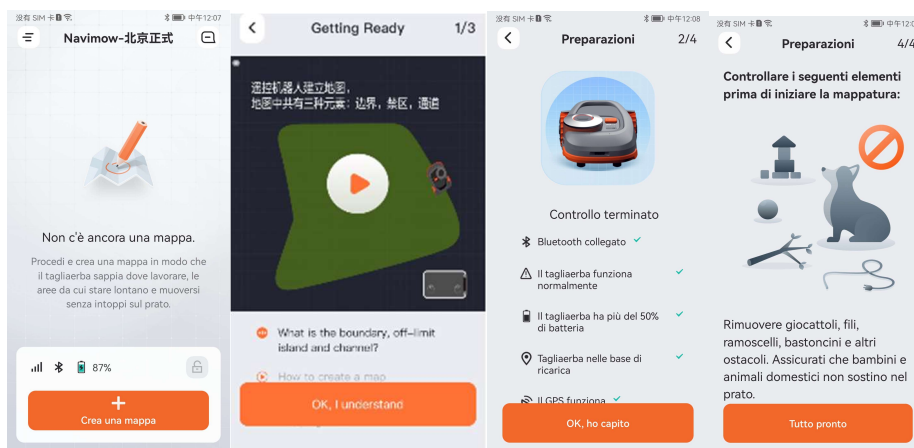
没有 SIM 卡 中午12:07

Navimow-北京正式

Non c'è ancora una mappa.

Procedi e crea una mappa in modo che il tagliaerba sappia dove lavorare, le aree da cui stare lontano e muoversi senza intoppi sul prato.

87%

+
Crea una mappa

Getting Ready 1/3

遥控机器人建立地图，
地图中共有三种元素：边界，禁区，通道

What is the boundary, off-limit island and channel?

How to create a map

OK, I understand

没有 SIM 卡 中午12:08

Preparazioni 2/4

Controllo terminato

Bluetooth collegato

Il tagliaerba funziona normalmente

Il tagliaerba ha più del 50% di batteria

Tagliaerba nelle base di ricarica

Il GPS funziona

OK, ho capito

没有 SIM 卡 中午12:0

Preparazioni 4/4

Controllare i seguenti elementi prima di iniziare la mappatura:

Rimuovere giocattoli, fili, ramoscelli, bastoncini e altri ostacoli. Assicurati che bambini e animali domestici non sostino nel prato.

Tutto pronto